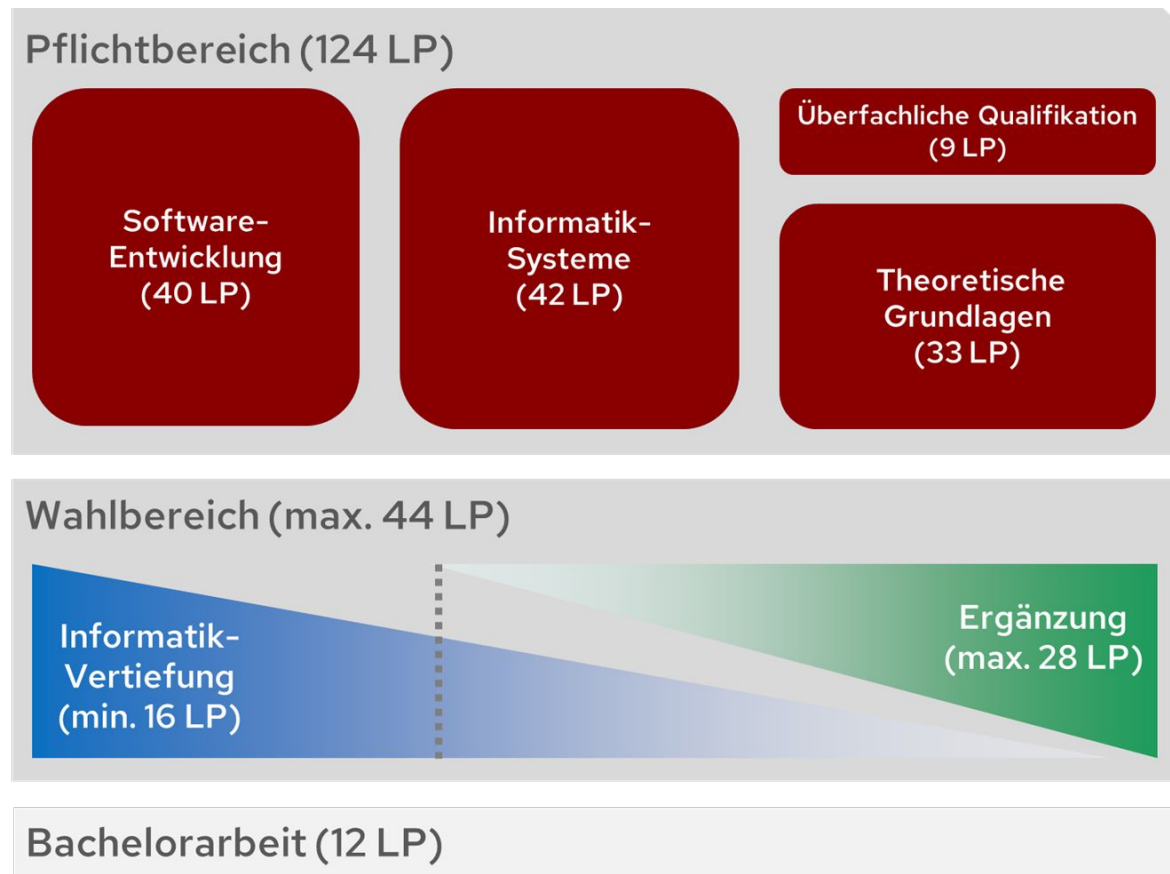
Pflichtbereich (124 LP)

Software-Entwicklung (40 LP)

Informatik-Systeme (42 LP)

Überfachliche Qualifikation (9 LP)

Theoretische Grundlagen (33 LP)

Wahlbereich (max. 44 LP)

Informatik-Vertiefung (min. 16 LP)

Ergänzung (max. 28 LP)

Bachelorarbeit (12 LP)